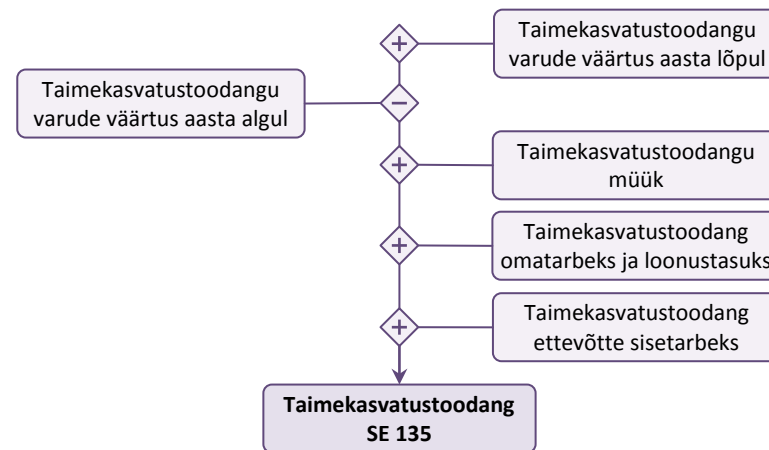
Taimekasvatustoodangu varude väärtus aasta lõpul

+

Taimekasvatustoodangu varude väärtus aasta algul

−

+

Taimekasvatustoodangu müük

+

Taimekasvatustoodang omatarbeks ja loonustasuks

+

Taimekasvatustoodang ettevõtte sisetarbeks

Taimekasvatustoodang SE 135